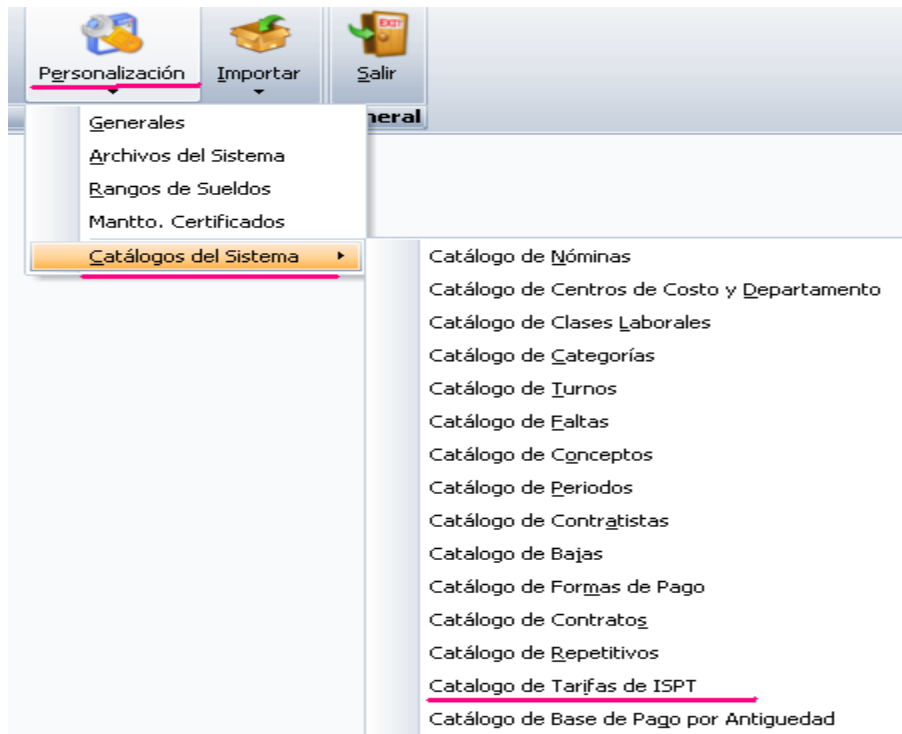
EXIT

Personalización

Importar

Salir

neral

Generales

Archivos del Sistema

Rangos de Sueldos

Mantto. Certificados

Catálogos del Sistema

Catálogo de Nóminas

Catálogo de Centros de Costo y Departamento

Catálogo de Clases Laborales

Catálogo de Categorías

Catálogo de Turnos

Catálogo de Faltas

Catálogo de Conceptos

Catálogo de Periodos

Catálogo de Contratistas

Catalogo de Bajas

Catálogo de Formas de Pago

Catálogo de Contratos

Catálogo de Repetitivos

Catalogo de Tarifas de ISPT

Catálogo de Base de Pago por Antiguedad